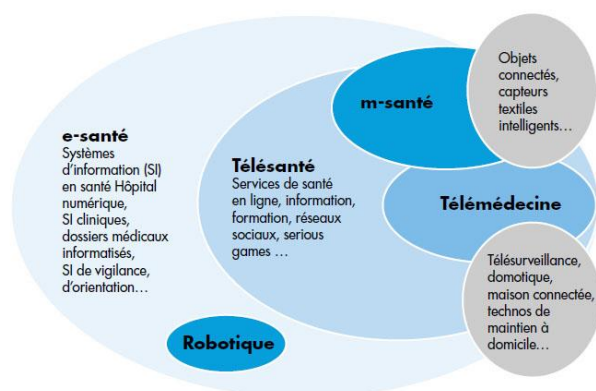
e-santé
Systèmes d'information (SI) en santé Hôpital numérique, SI cliniques, dossiers médicaux informatisés, SI de vigilance, d'orientation…

Télésanté
Services de santé en ligne, information, formation, réseaux sociaux, serious games …

m-santé

Objets connectés, capteurs textiles intelligents…

Télémédecine

Télésurveillance, domotique, maison connectée, technos de maintien à domicile…

Robotique